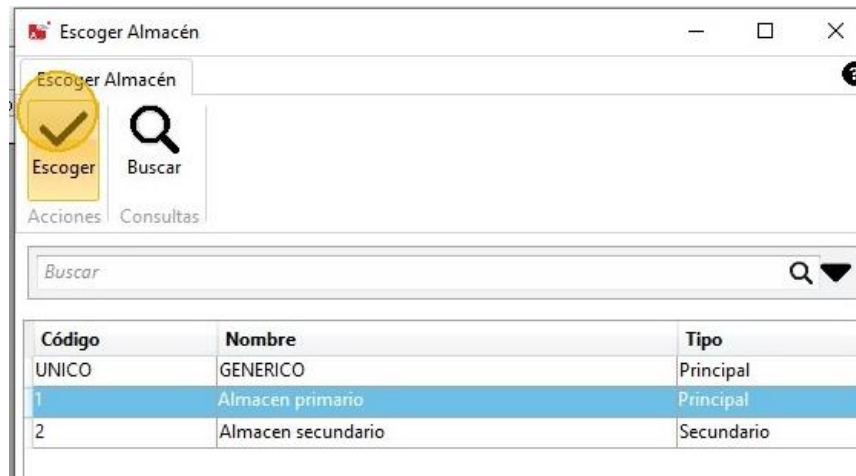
Escoger Almacén

Escoger Almacén

Escoger

Buscar

Acciones

Consultas

Buscar

| Código | Nombre | Tipo |
|---|---|---|
| UNICO | GENERICO | Principal |
| 1 | Almacen primario | Principal |
| 2 | Almacen secundario | Secundario |